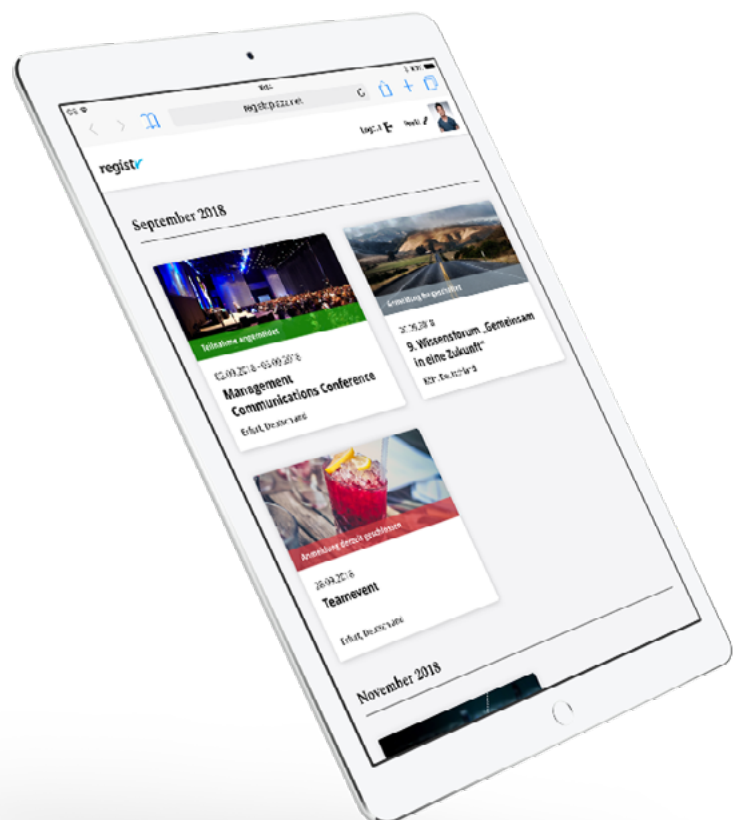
registpizza.net

Logout

regist

September 2018

Teilnahme angemeldet

05.09.2018 – 06.09.2018

Management Communications Conference

Erfurt, Deutschland

Anmeldung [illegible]

20.09.2018

9. Wissensforum „Gemeinsam in eine Zukunft"

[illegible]

Anmeldung derzeit geschlossen

28.09.2018

Teamevent

Erfurt, Deutschland

November 2018